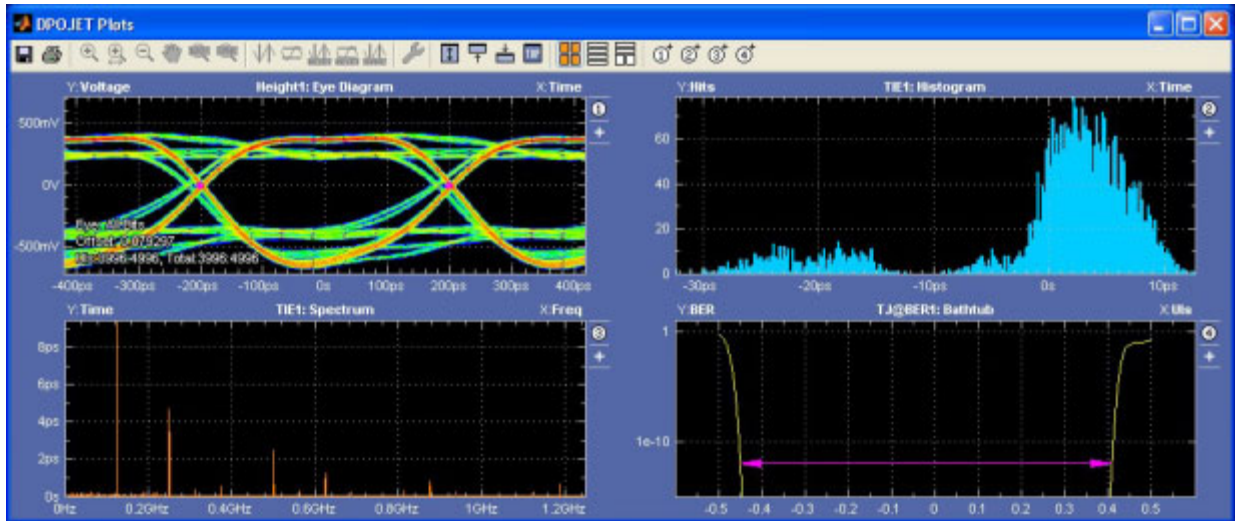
DPOJET Plots

Y:Voltage Height1: Eye Diagram X:Time
1
+
500mV
0V
-500mV
Eye: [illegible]
Offset: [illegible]
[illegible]:3996-4996, Total:3996:4996
-400ps -300ps -200ps -100ps 0s 100ps 200ps 300ps 400ps

Y:Hits TJE1: Histogram X:Time
2
+
60
40
20
-30ps -20ps -10ps 0s 10ps

Y:Time TIE1: Spectrum X:Freq
3
+
8ps
6ps
4ps
2ps
0s
0Hz 0.2GHz 0.4GHz 0.6GHz 0.8GHz 1GHz 1.2GHz

Y:BER TJ@BER1: Bathtub X:UIs
4
+
1
1e-10
-0.5 -0.4 -0.3 -0.2 -0.1 0 0.1 0.2 0.3 0.4 0.5